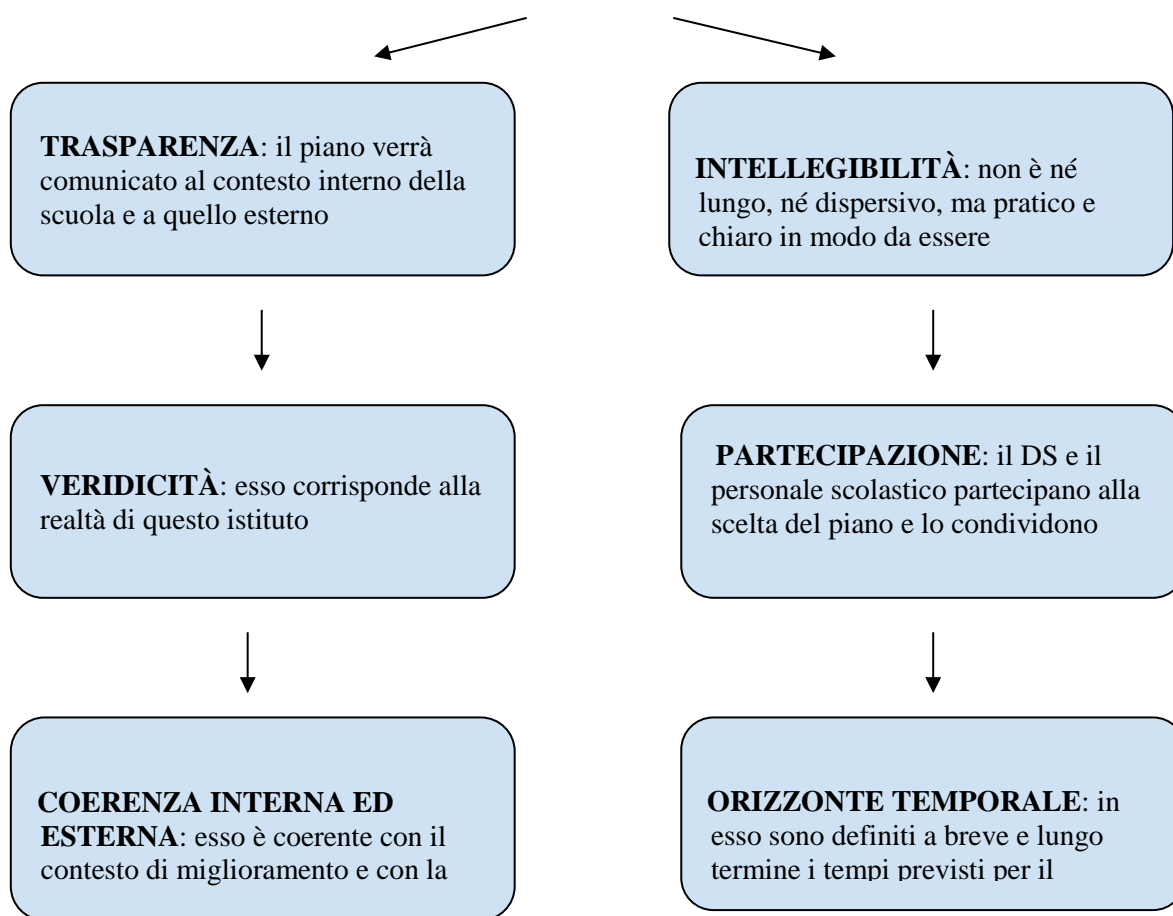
**TRASPARENZA**: il piano verrà comunicato al contesto interno della scuola e a quello esterno

**VERIDICITÀ**: esso corrisponde alla realtà di questo istituto

**COERENZA INTERNA ED ESTERNA**: esso è coerente con il contesto di miglioramento e con la

**INTELLEGIBILITÀ**: non è né lungo, né dispersivo, ma pratico e chiaro in modo da essere

**PARTECIPAZIONE**: il DS e il personale scolastico partecipano alla scelta del piano e lo condividono

**ORIZZONTE TEMPORALE**: in esso sono definiti a breve e lungo termine i tempi previsti per il